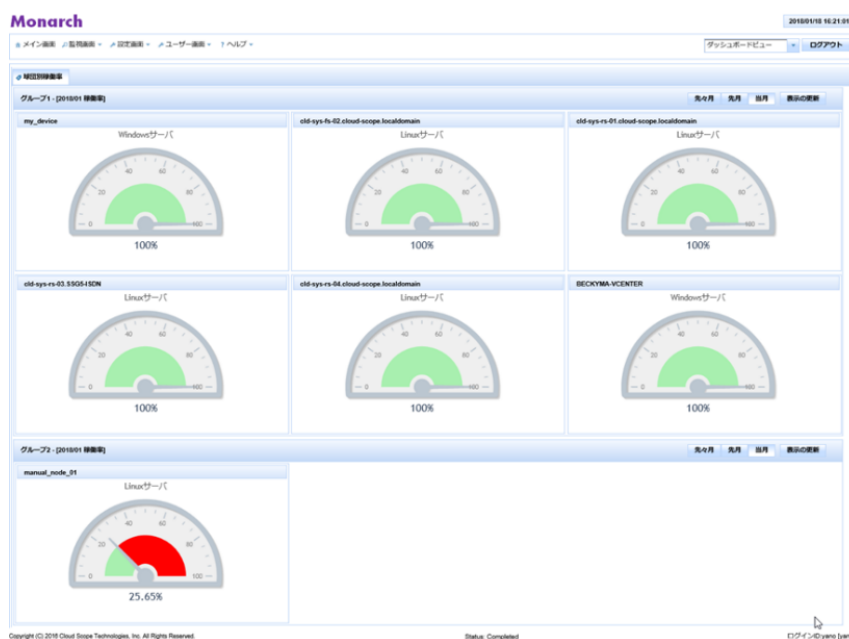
Monarch

2018/01/18 16:21:01

メイン画面 ▾ 監視画面 ▾ 設定画面 ▾ ユーザー画面 ▾ ヘルプ ▾

ダッシュボードビュー ▾ ログアウト

稼働率

グループ1 - [2018/01 稼働率]

先々月 先月 当月 表示の更新

my_device
Windowsサーバ
0 20 40 60 80 100
100%

cld-sys-fs-02.cloud-scope.localdomain
Linuxサーバ
0 20 40 60 80 100
100%

cld-sys-rs-01.cloud-scope.localdomain
Linuxサーバ
0 20 40 60 80 100
100%

cld-sys-rs-03.SSG5-ISDN
Linuxサーバ
0 20 40 60 80 100
100%

cld-sys-rs-04.cloud-scope.localdomain
Linuxサーバ
0 20 40 60 80 100
100%

BECKYMA-VCENTER
Windowsサーバ
0 20 40 60 80 100
100%

グループ2 - [2018/01 稼働率]

先々月 先月 当月 表示の更新

manual_node_01
Linuxサーバ
0 20 40 60 80 100
25.65%

Copyright (C) 2018 Cloud Scope Technologies, Inc. All Rights Reserved.

Status: Completed

ログインID:yano [yan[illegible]